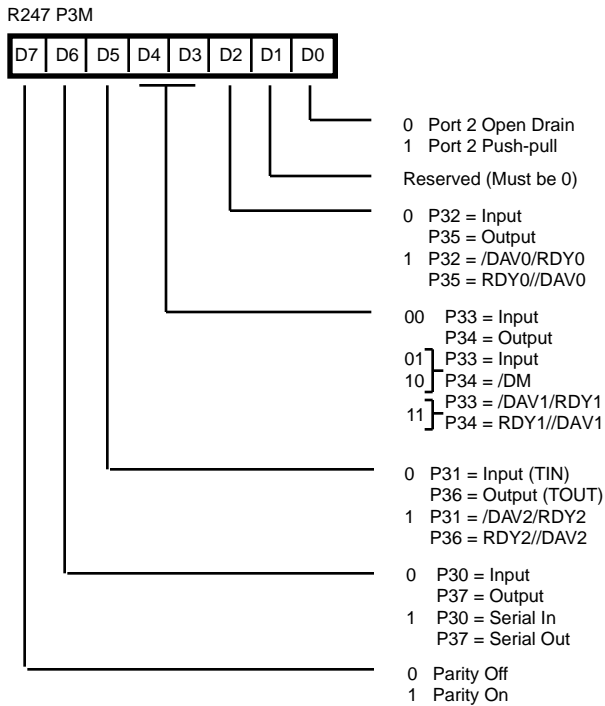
R247 P3M

| D7 | D6 | D5 | D4 | D3 | D2 | D1 | D0 |
|---|---|---|---|---|---|---|---|

0 Port 2 Open Drain
1 Port 2 Push-pull

Reserved (Must be 0)

0 P32 = Input
P35 = Output
1 P32 = /DAV0/RDY0
P35 = RDY0//DAV0

00 P33 = Input
P34 = Output
01 P33 = Input
10 P34 = /DM
11 P33 = /DAV1/RDY1
P34 = RDY1//DAV1

0 P31 = Input (TIN)
P36 = Output (TOUT)
1 P31 = /DAV2/RDY2
P36 = RDY2//DAV2

0 P30 = Input
P37 = Output
1 P30 = Serial In
P37 = Serial Out

0 Parity Off
1 Parity On